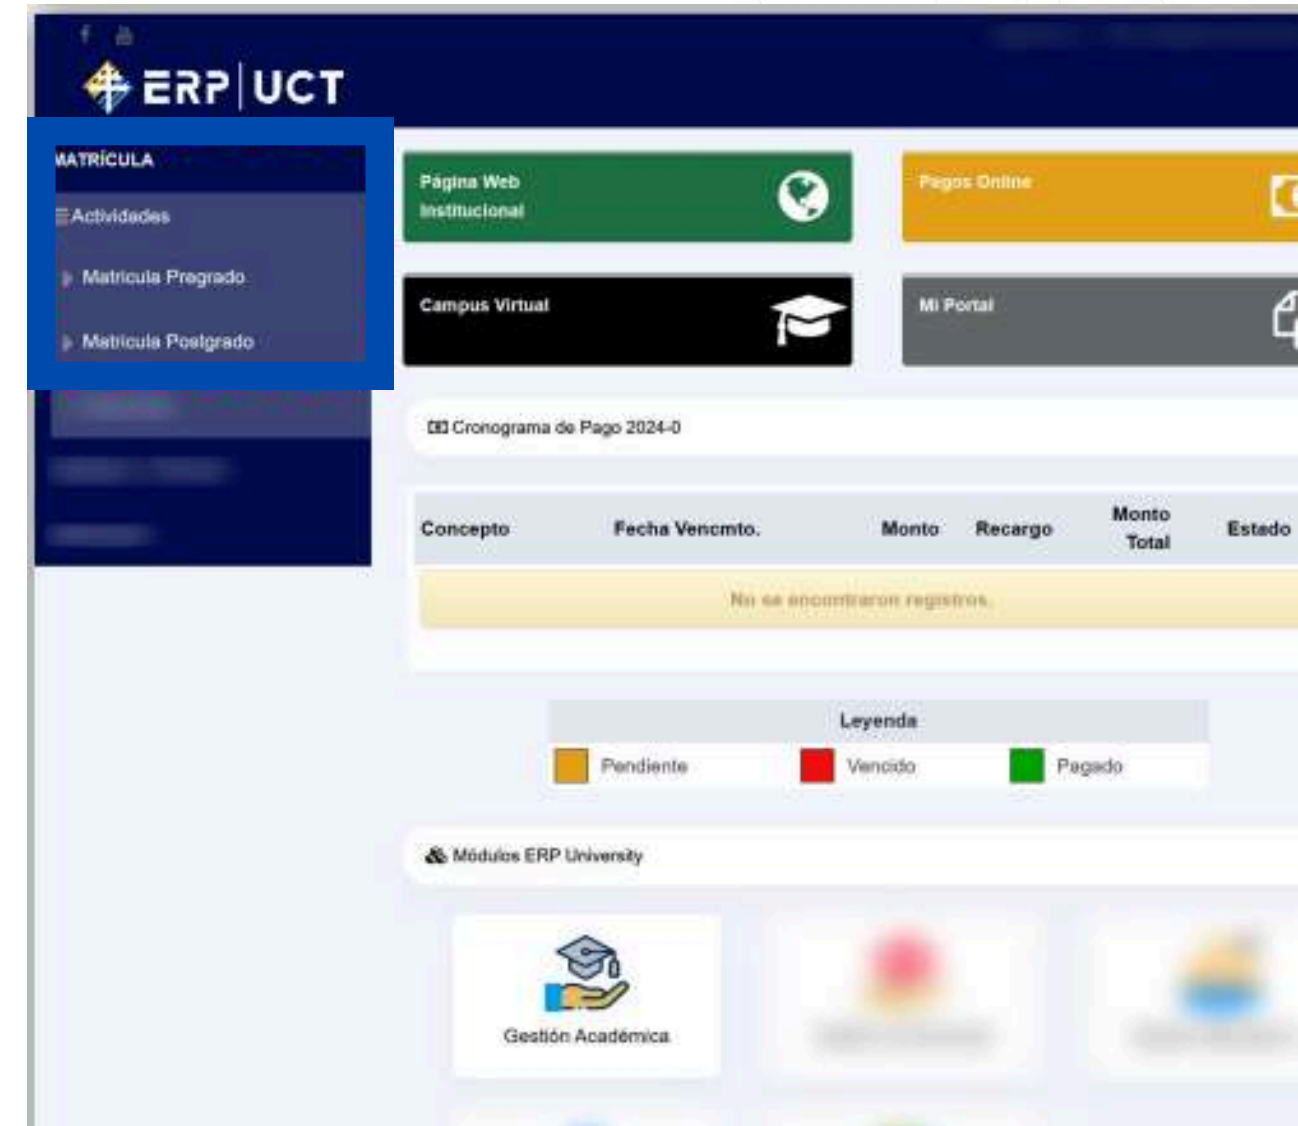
ERP | UCT

MATRÍCULA

Actividades

Matricula Pregrado

Matricula Postgrado

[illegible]

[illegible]

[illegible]

Página Web Institucional

Pagos Online

Campus Virtual

Mi Portal

Cronograma de Pago 2024-0

| Concepto | Fecha Vencmto. | Monto | Recargo | Monto Total | Estado |
|---|---|---|---|---|---|
| No se encontraron registros. | | | | | |

Leyenda

Pendiente Vencido Pagado

Módulos ERP University

Gestión Académica

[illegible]

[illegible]